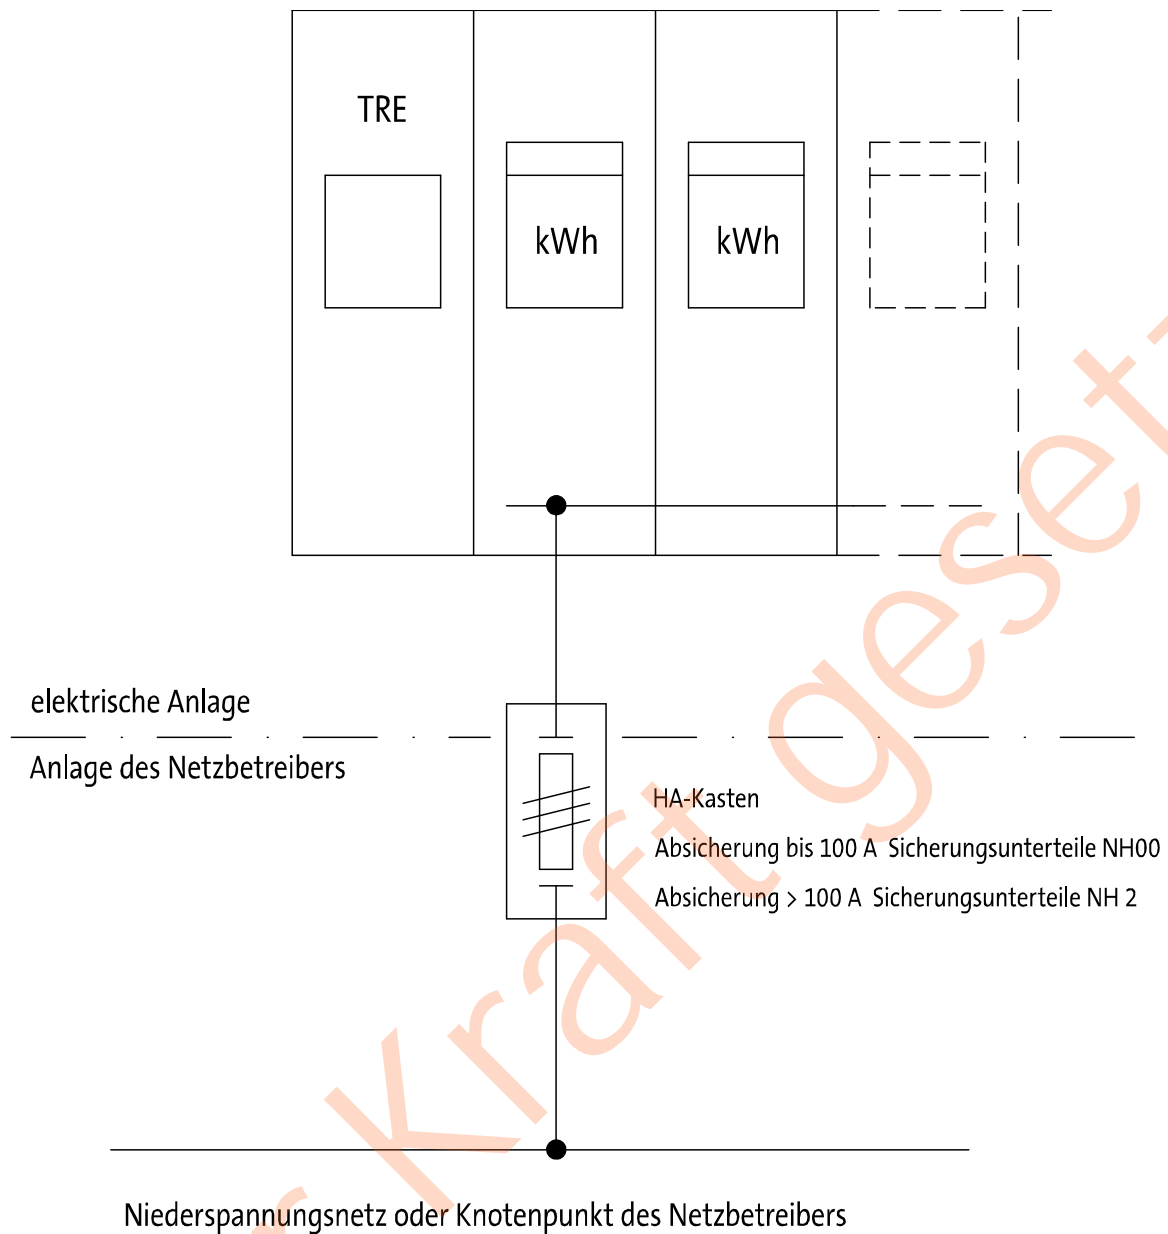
TRE

kWh

kWh

elektrische Anlage

Anlage des Netzbetreibers

HA-Kasten

Absicherung bis 100 A Sicherungsunterteile NH00

Absicherung > 100 A Sicherungsunterteile NH 2

Niederspannungsnetz oder Knotenpunkt des Netzbetreibers

Kraft gesetz